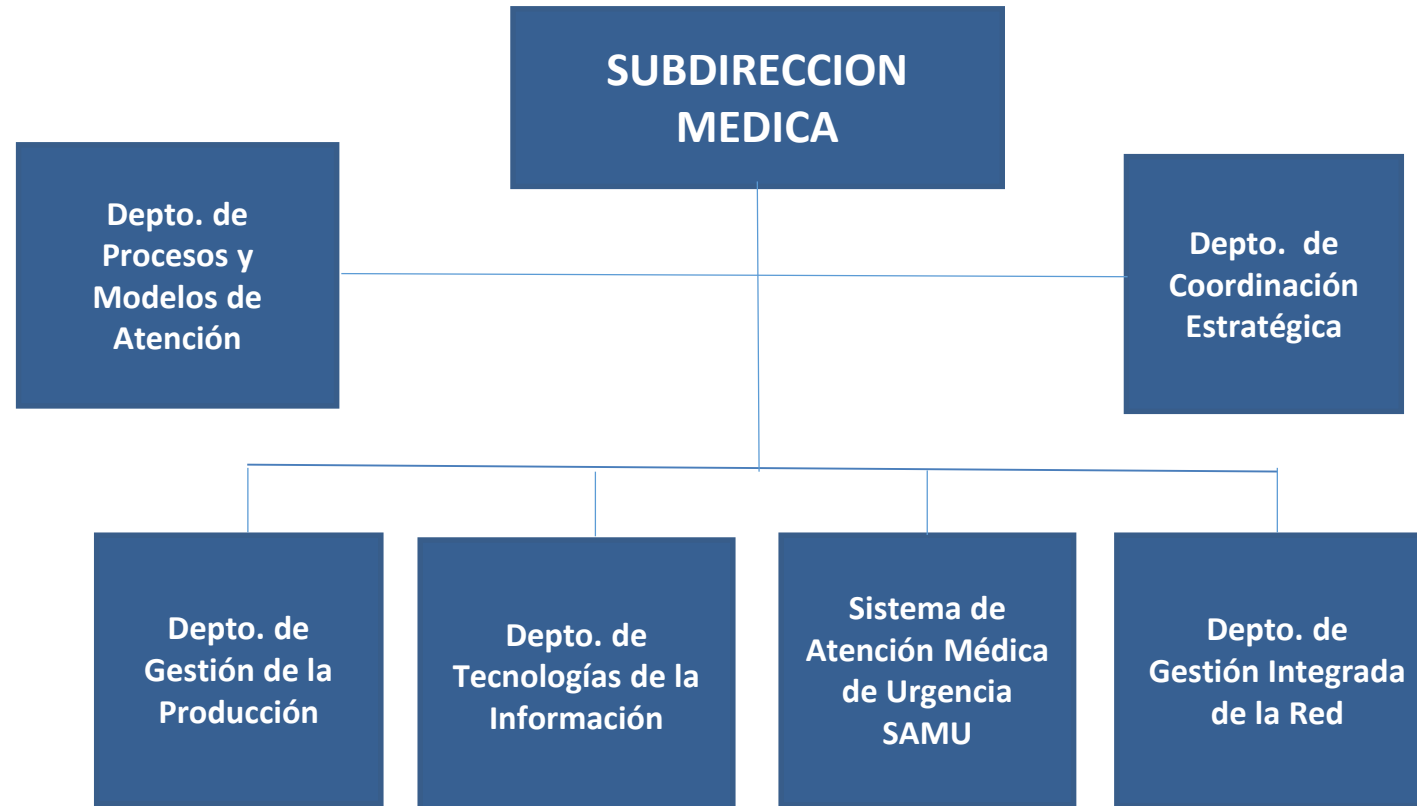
SUBDIRECCION MEDICA

Depto. de Procesos y Modelos de Atención

Depto. de Coordinación Estratégica

Depto. de Gestión de la Producción

Depto. de Tecnologías de la Información

Sistema de Atención Médica de Urgencia SAMU

Depto. de Gestión Integrada de la Red